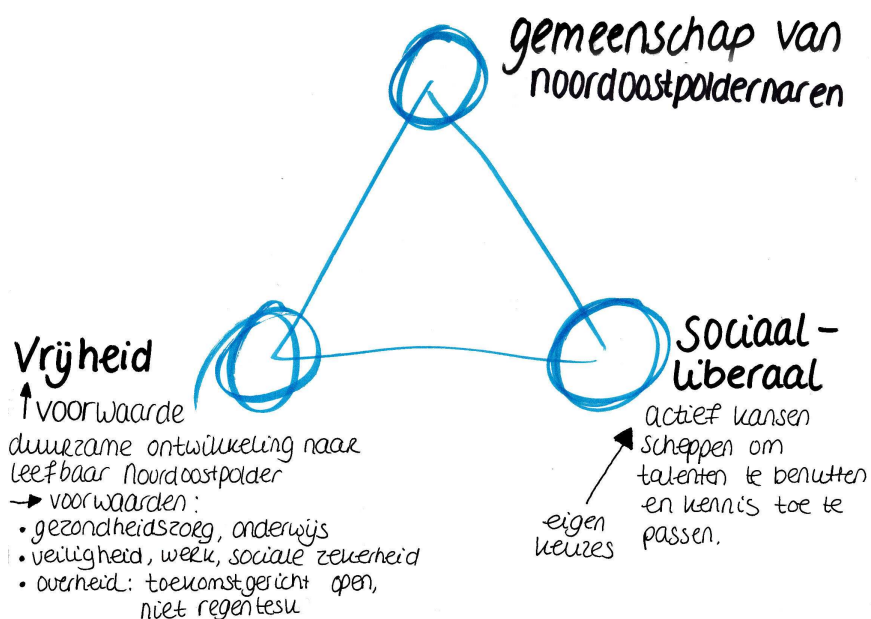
gemeenschap van noordoostpoldernaren

Vrijheid
↑voorwaarde
duurzame ontwikkeling naar leefbaar Noordoostpolder
→ voorwaarden:
• gezondheidszorg, onderwijs
• veiligheid, werk, sociale zekerheid
• overheid: toekomstgericht open, niet regentesk

Sociaal-liberaal
actief kansen scheppen om talenten te benutten en kennis toe te passen.

eigen keuzes